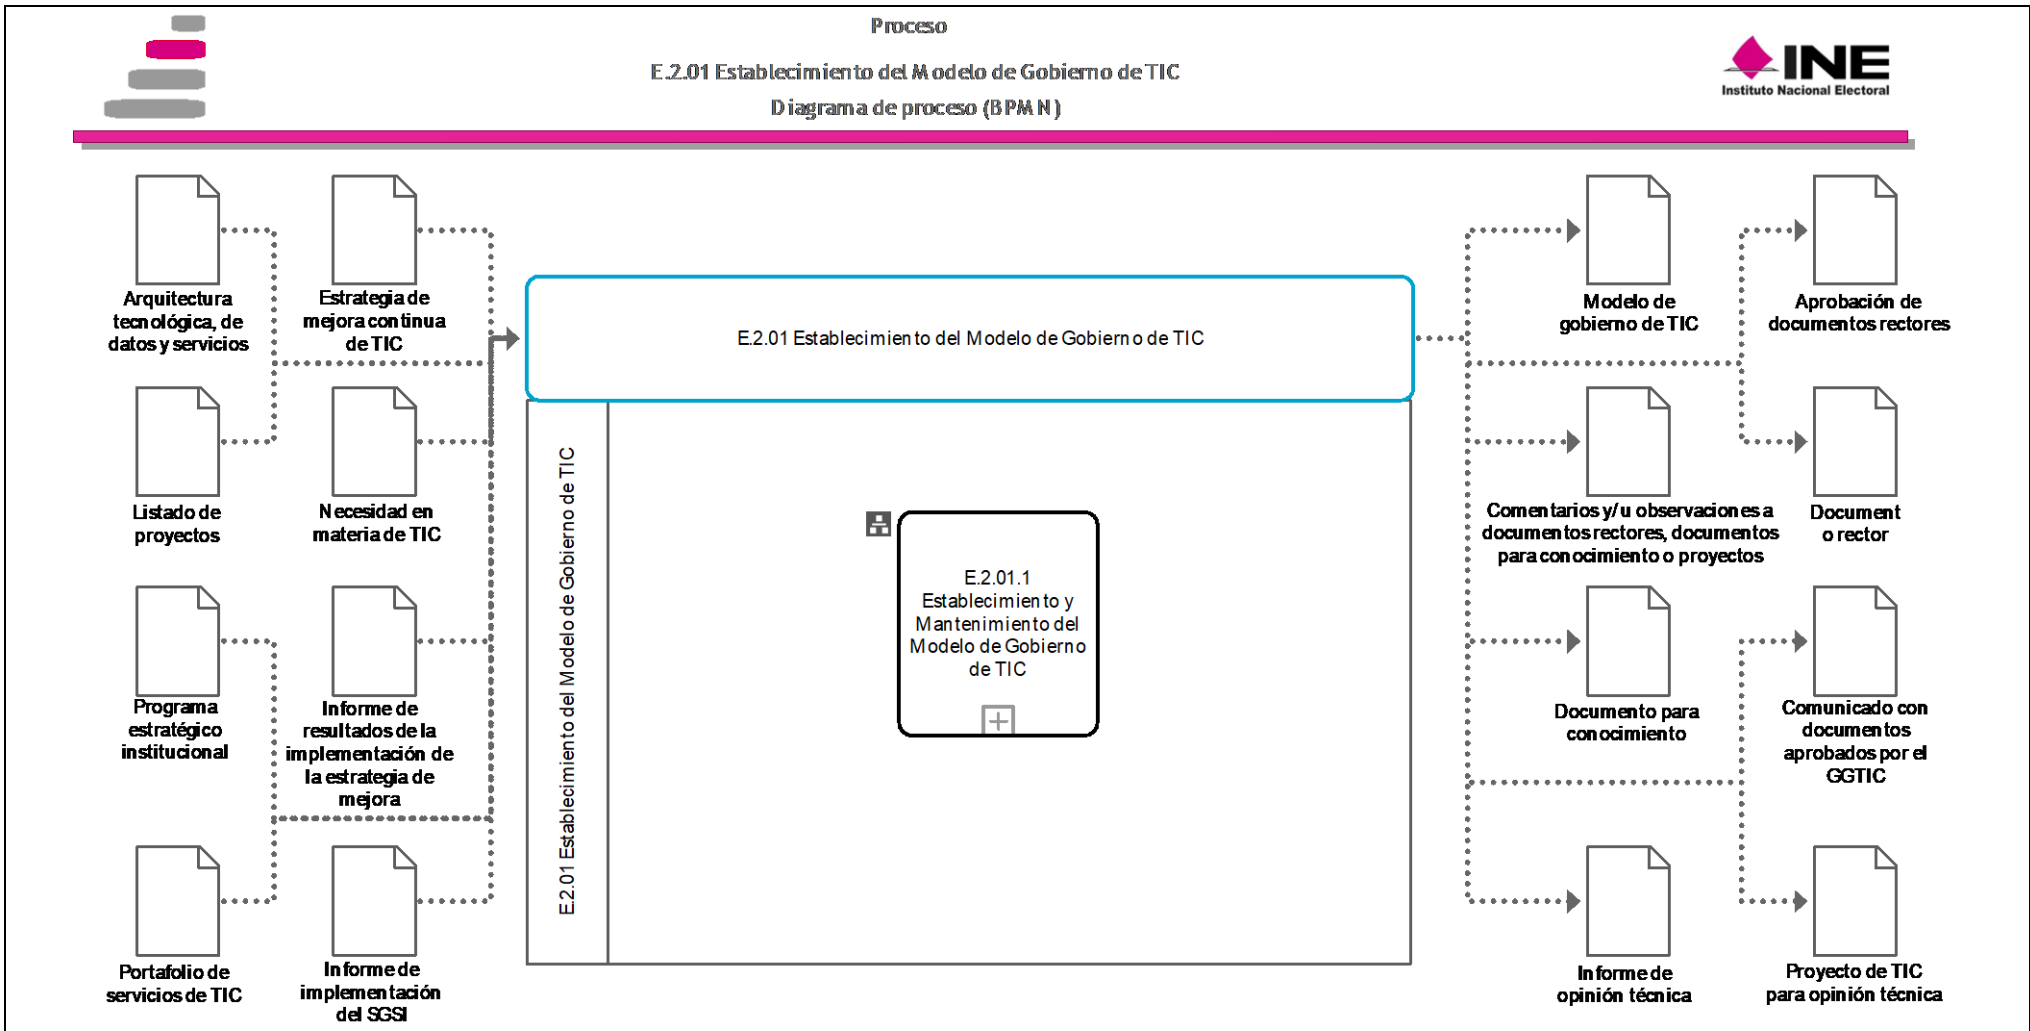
Proceso
E.2.01 Establecimiento del Modelo de Gobierno de TIC
Diagrama de proceso (BPMN)

INE
Instituto Nacional Electoral

Arquitectura tecnológica, de datos y servicios

Estrategia de mejora continua de TIC

Listado de proyectos

Necesidad en materia de TIC

Programa estratégico institucional

Informe de resultados de la implementación de la estrategia de mejora

Portafolio de servicios de TIC

Informe de implementación del SGSI

E.2.01 Establecimiento del Modelo de Gobierno de TIC

E.2.01 Establecimiento del Modelo de Gobierno de TIC

E.2.01.1 Establecimiento y Mantenimiento del Modelo de Gobierno de TIC

Modelo de gobierno de TIC

Aprobación de documentos rectores

Comentarios y/u observaciones a documentos rectores, documentos para conocimiento o proyectos

Document o rector

Documento para conocimiento

Comunicado con documentos aprobados por el GGTIC

Informe de opinión técnica

Proyecto de TIC para opinión técnica